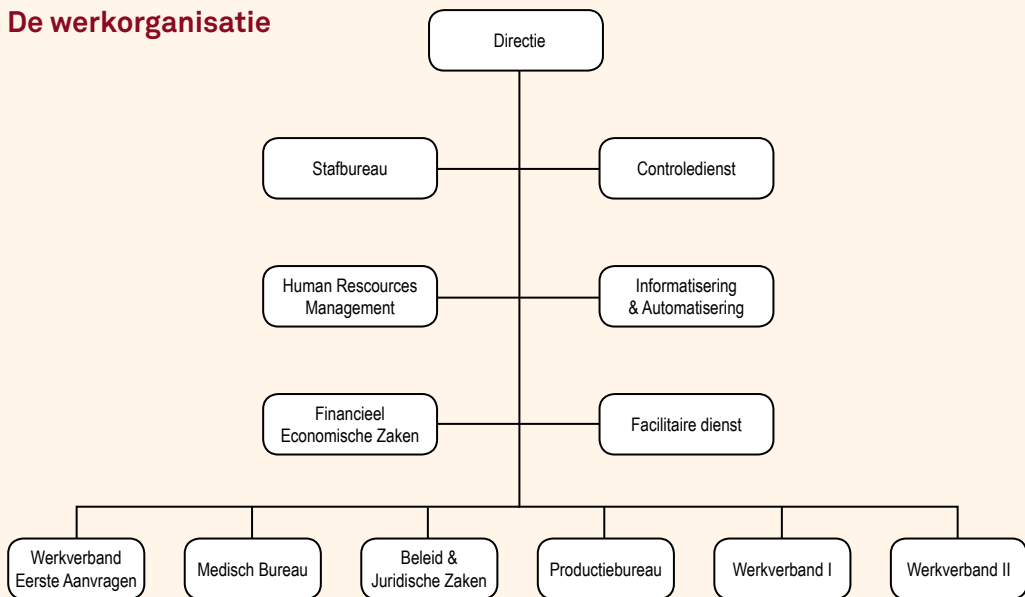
De werkorganisatie

Directie

Stafbureau

Controledienst

Human Rescources Management

Informatisering & Automatisering

Financieel Economische Zaken

Facilitaire dienst

Werkverband Eerste Aanvragen

Medisch Bureau

Beleid & Juridische Zaken

Productiebureau

Werkverband I

Werkverband II